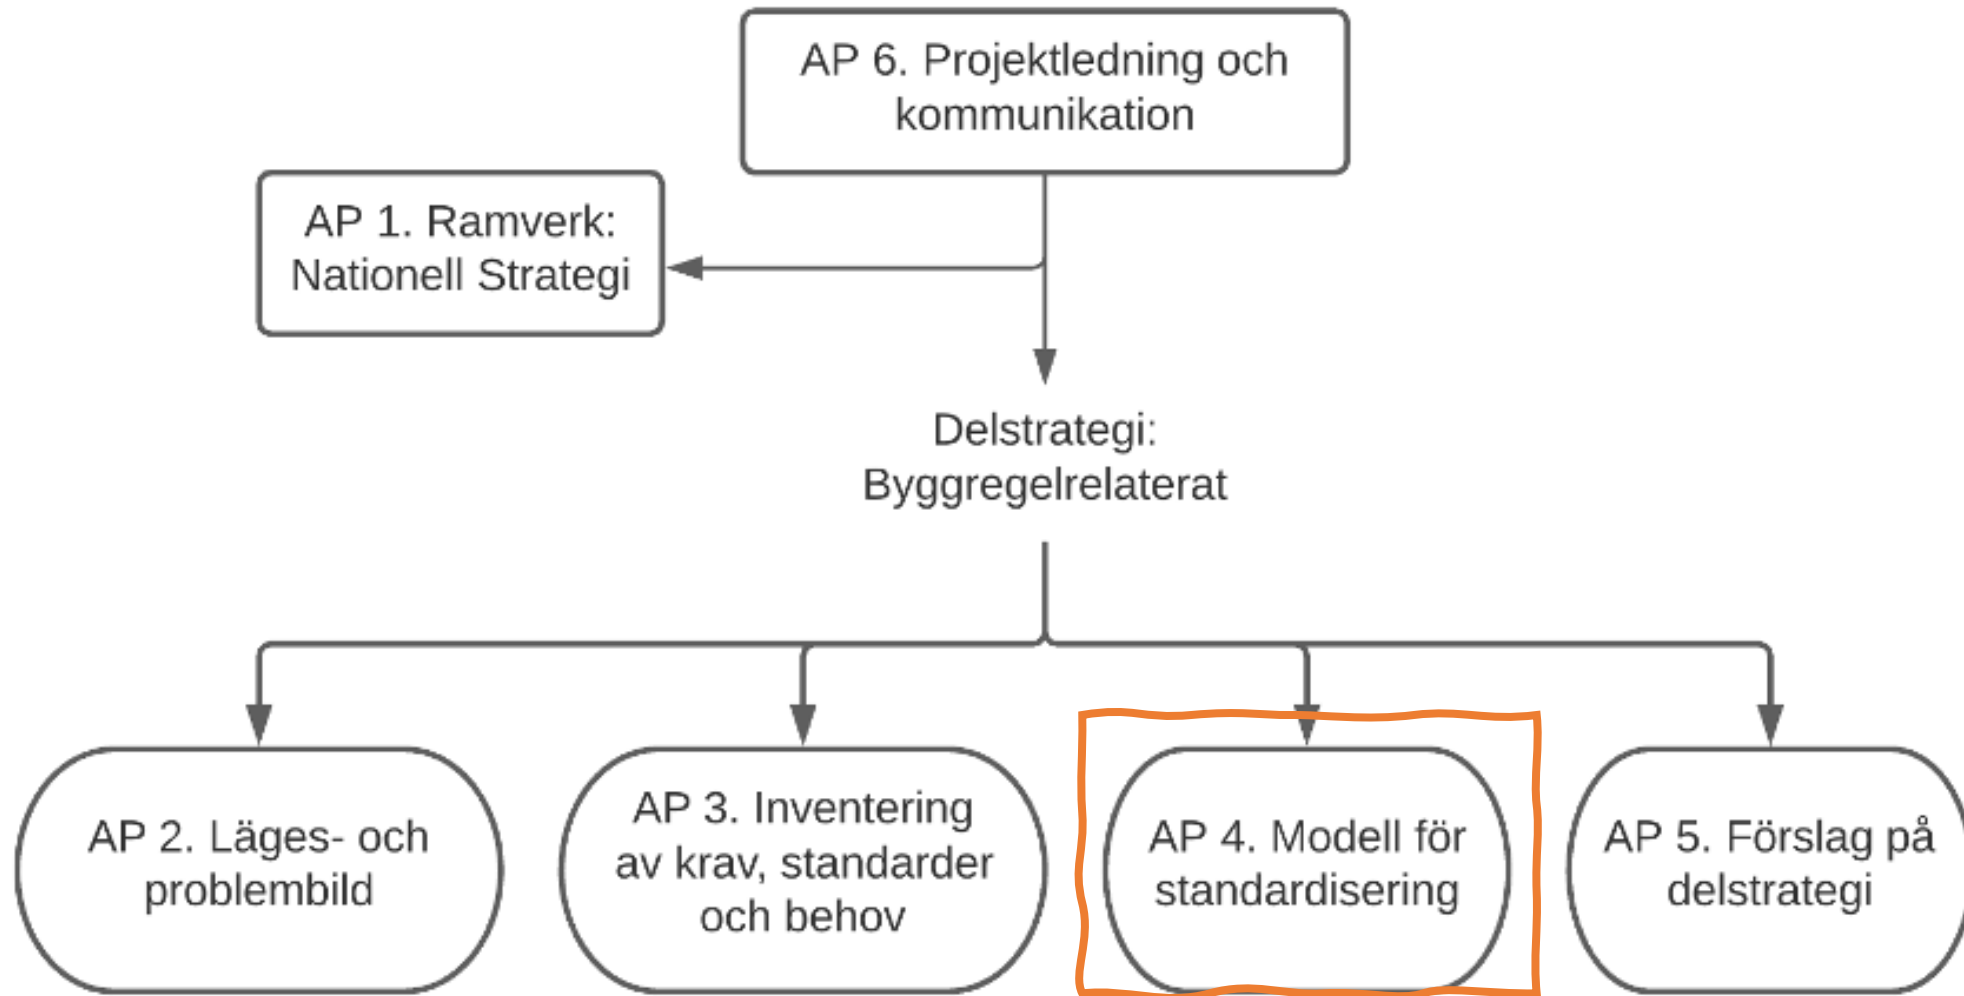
AP 6. Projektledning och kommunikation

AP 1. Ramverk: Nationell Strategi

Delstrategi: Byggregelrelaterat

AP 2. Läges- och problembild

AP 3. Inventering av krav, standarder och behov

AP 4. Modell för standardisering

AP 5. Förslag på delstrategi